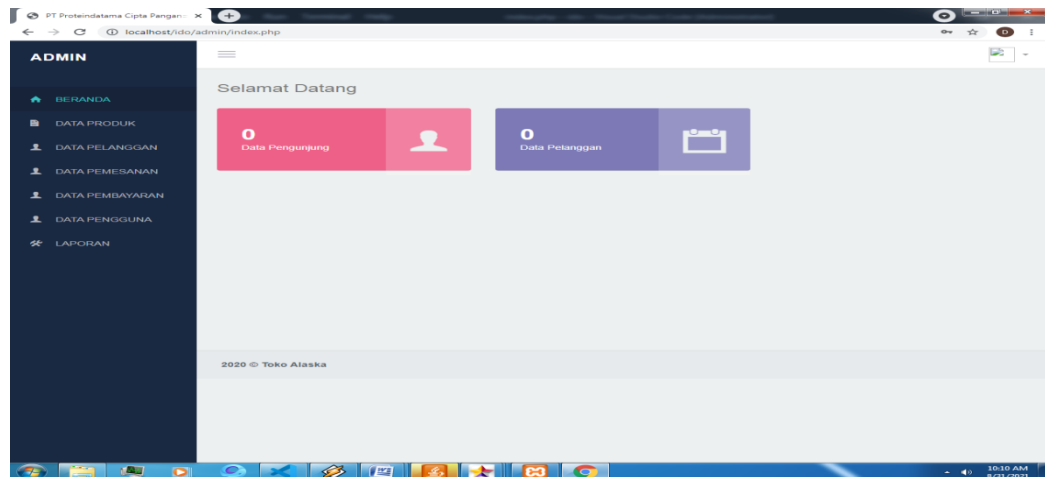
PT Proteindatama Cipta Pangan ×

localhost/ido/admin/index.php

ADMIN

BERANDA
DATA PRODUK
DATA PELANGGAN
DATA PEMESANAN
DATA PEMBAYARAN
DATA PENGGUNA
LAPORAN

Selamat Datang

0
Data Pengunjung

0
Data Pelanggan

2020 © Toko Alaska

10:10 AM
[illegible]